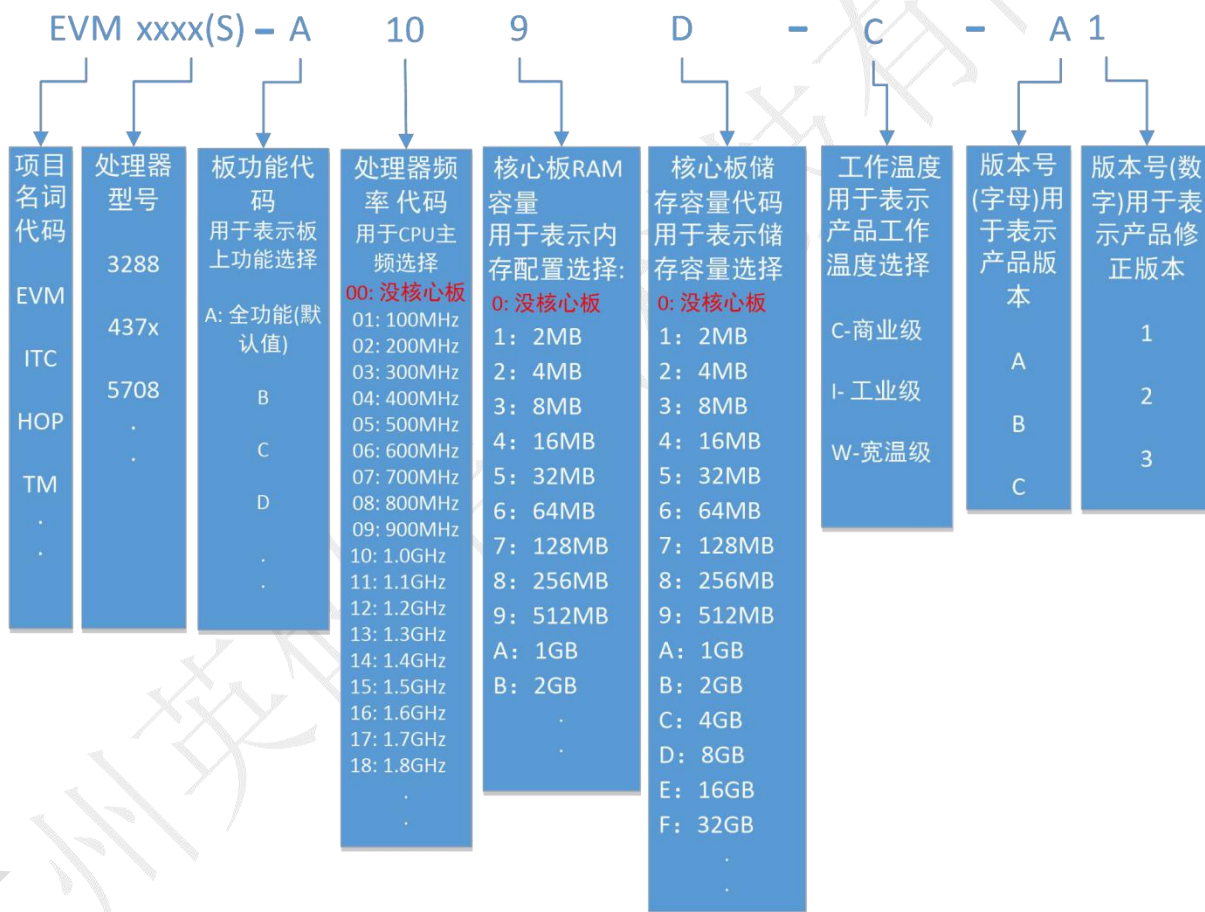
EVM xxxx(S) - A 10 9 D - C - A 1

项目名词代码

EVM

ITC

HOP

TM

.

.

处理器型号

3288

437x

5708

.

.

板功能代码
用于表示板上功能选择

A: 全功能(默认值)

B

C

D

.

.

处理器频率 代码
用于CPU主频选择

00: 没核心板
01: 100MHz
02: 200MHz
03: 300MHz
04: 400MHz
05: 500MHz
06: 600MHz
07: 700MHz
08: 800MHz
09: 900MHz
10: 1.0GHz
11: 1.1GHz
12: 1.2GHz
13: 1.3GHz
14: 1.4GHz
15: 1.5GHz
16: 1.6GHz
17: 1.7GHz
18: 1.8GHz
.
.

核心板RAM容量
用于表示内存配置选择:

0: 没核心板
1: 2MB
2: 4MB
3: 8MB
4: 16MB
5: 32MB
6: 64MB
7: 128MB
8: 256MB
9: 512MB
A: 1GB
B: 2GB
.
.

核心板储存容量代码
用于表示储存容量选择

0: 没核心板
1: 2MB
2: 4MB
3: 8MB
4: 16MB
5: 32MB
6: 64MB
7: 128MB
8: 256MB
9: 512MB
A: 1GB
B: 2GB
C: 4GB
D: 8GB
E: 16GB
F: 32GB
.
.

工作温度
用于表示产品工作温度选择

C-商业级

I- 工业级

W-宽温级

版本号(字母)用于表示产品版本

A

B

C

版本号(数字)用于表示产品修正版本

1

2

3